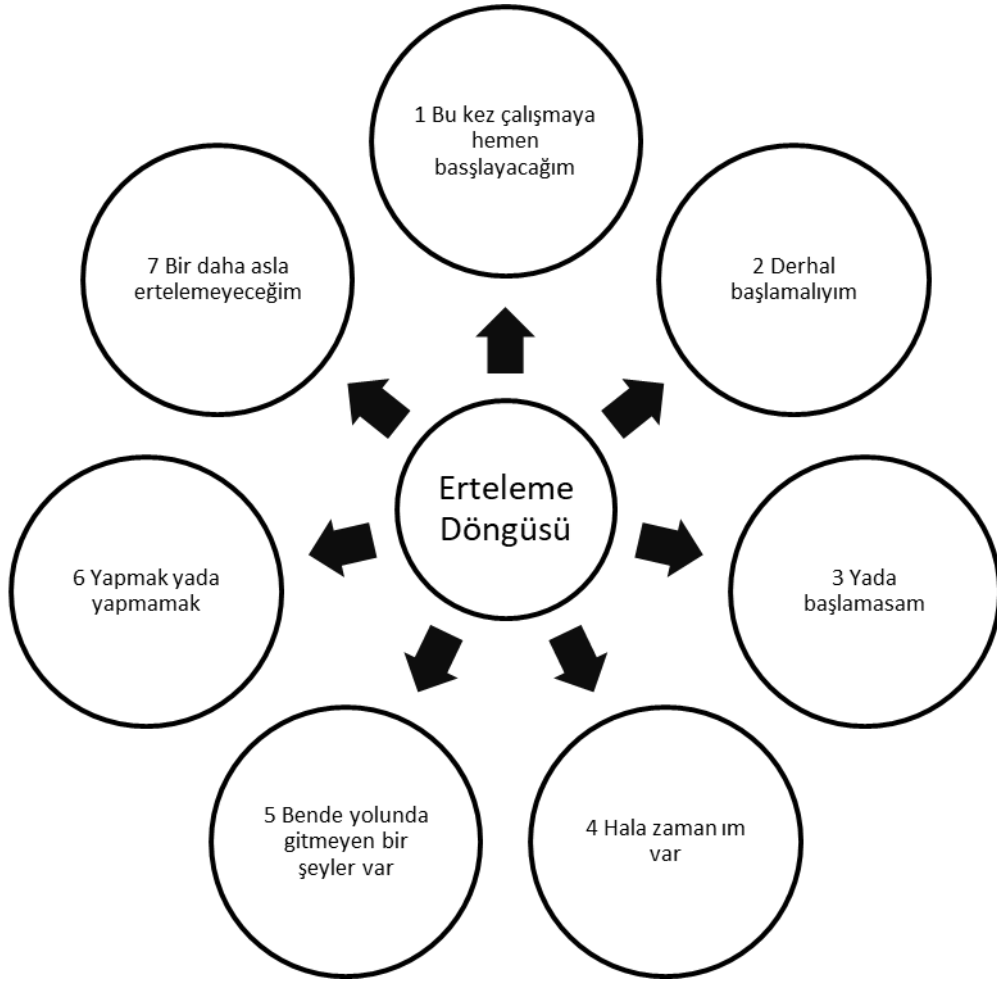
Erteleme Döngüsü

1 Bu kez çalışmaya hemen basşlayacağım

2 Derhal başlamalıyım

3 Yada başlamasam

4 Hala zaman ım var

5 Bende yolunda gitmeyen bir şeyler var

6 Yapmak yada yapmamak

7 Bir daha asla ertelemeyeceğim